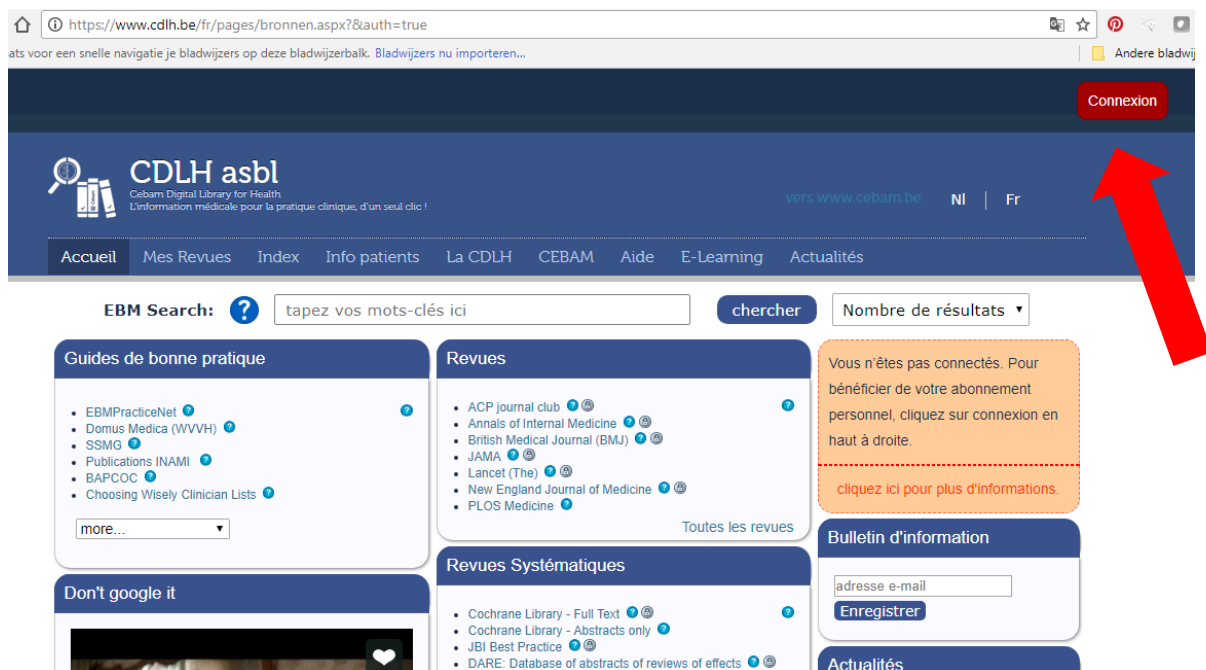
https://www.cdlh.be/fr/pages/bronnen.aspx?&auth=true

ats voor een snelle navigatie je bladwijzers op deze bladwijzerbalk. Bladwijzers nu importeren...

Andere bladwij

Connexion

CDLH asbl
Cebam Digital Library for Health
L'information médicale pour la pratique clinique, d'un seul clic !

vers www.cebam.be

Nl | Fr

Accueil Mes Revues Index Info patients La CDLH CEBAM Aide E-Learning Actualités

EBM Search: ? tapez vos mots-clés ici chercher Nombre de résultats

Guides de bonne pratique

- EBMPracticeNet
- Domus Medica (WVVH)
- SSMG
- Publications INAMI
- BAPCOC
- Choosing Wisely Clinician Lists

more...

Revues

- ACP journal club
- Annals of Internal Medicine
- British Medical Journal (BMJ)
- JAMA
- Lancet (The)
- New England Journal of Medicine
- PLOS Medicine

Toutes les revues

Vous n'êtes pas connectés. Pour bénéficier de votre abonnement personnel, cliquez sur connexion en haut à droite.

cliquez ici pour plus d'informations.

Bulletin d'information

adresse e-mail

Enregistrer

Revues Systématiques

- Cochrane Library - Full Text
- Cochrane Library - Abstracts only
- JBI Best Practice
- DARE: Database of abstracts of reviews of effects

Don't google it

Actualités